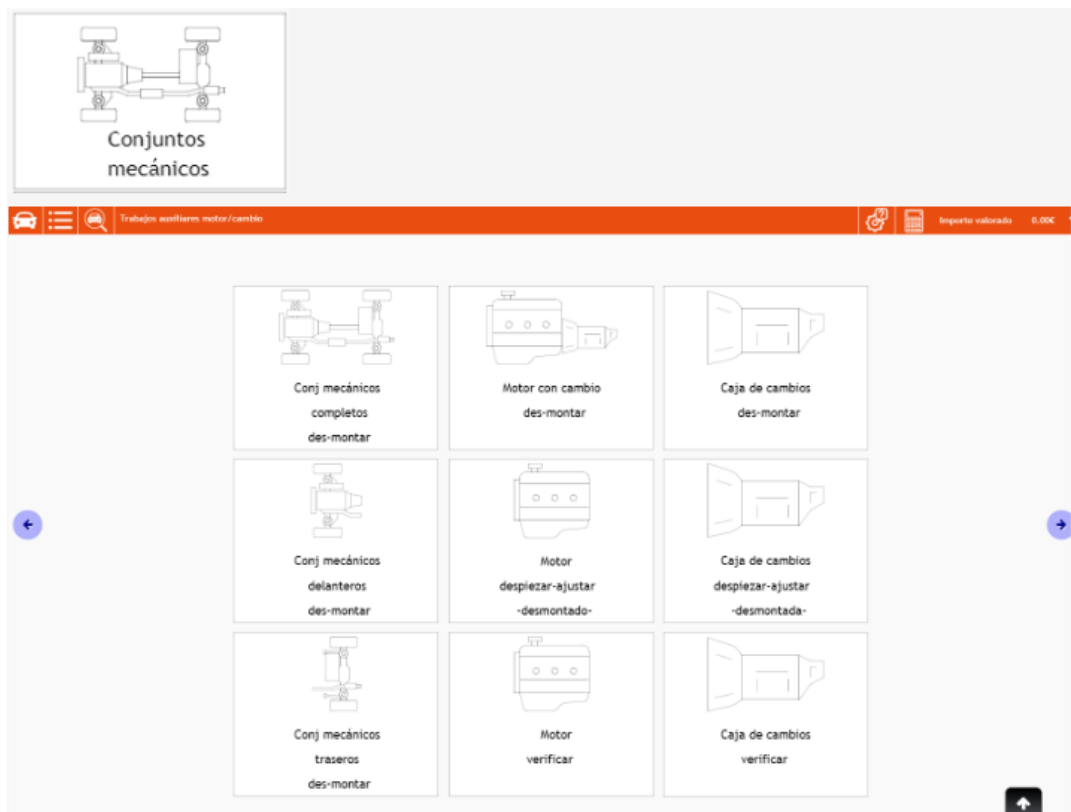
Conjuntos mecánicos

Trabajos auxiliares motor/cambio

Importe valorado 0.00€

Conj mecánicos completos des-montar

Motor con cambio des-montar

Caja de cambios des-montar

Conj mecánicos delanteros des-montar

Motor despiezar-ajustar -desmontado-

Caja de cambios despiezar-ajustar -desmontada-

Conj mecánicos traseros des-montar

Motor verificar

Caja de cambios verificar